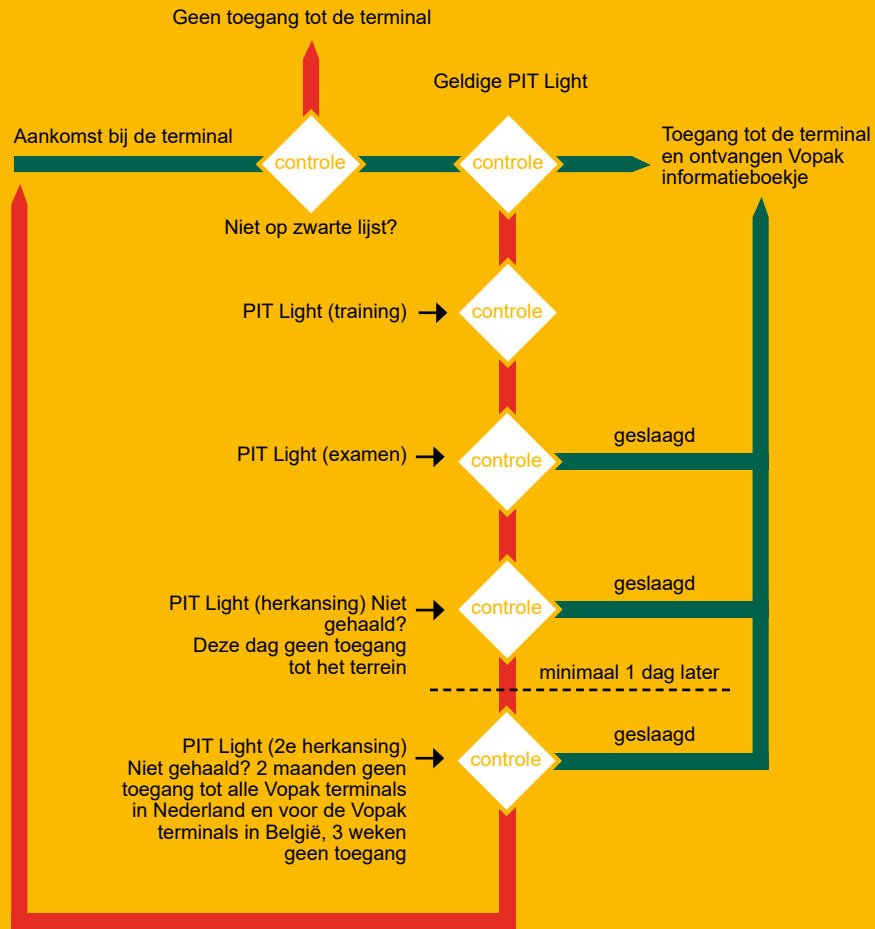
Geen toegang tot de terminal

Geldige PIT Light

Aankomst bij de terminal

controle

controle

Toegang tot de terminal en ontvangen Vopak informatieboekje

Niet op zwarte lijst?

PIT Light (training)

controle

PIT Light (examen)

controle

geslaagd

PIT Light (herkansing) Niet gehaald? Deze dag geen toegang tot het terrein

controle

geslaagd

minimaal 1 dag later

PIT Light (2e herkansing) Niet gehaald? 2 maanden geen toegang tot alle Vopak terminals in Nederland en voor de Vopak terminals in België, 3 weken geen toegang

controle

geslaagd